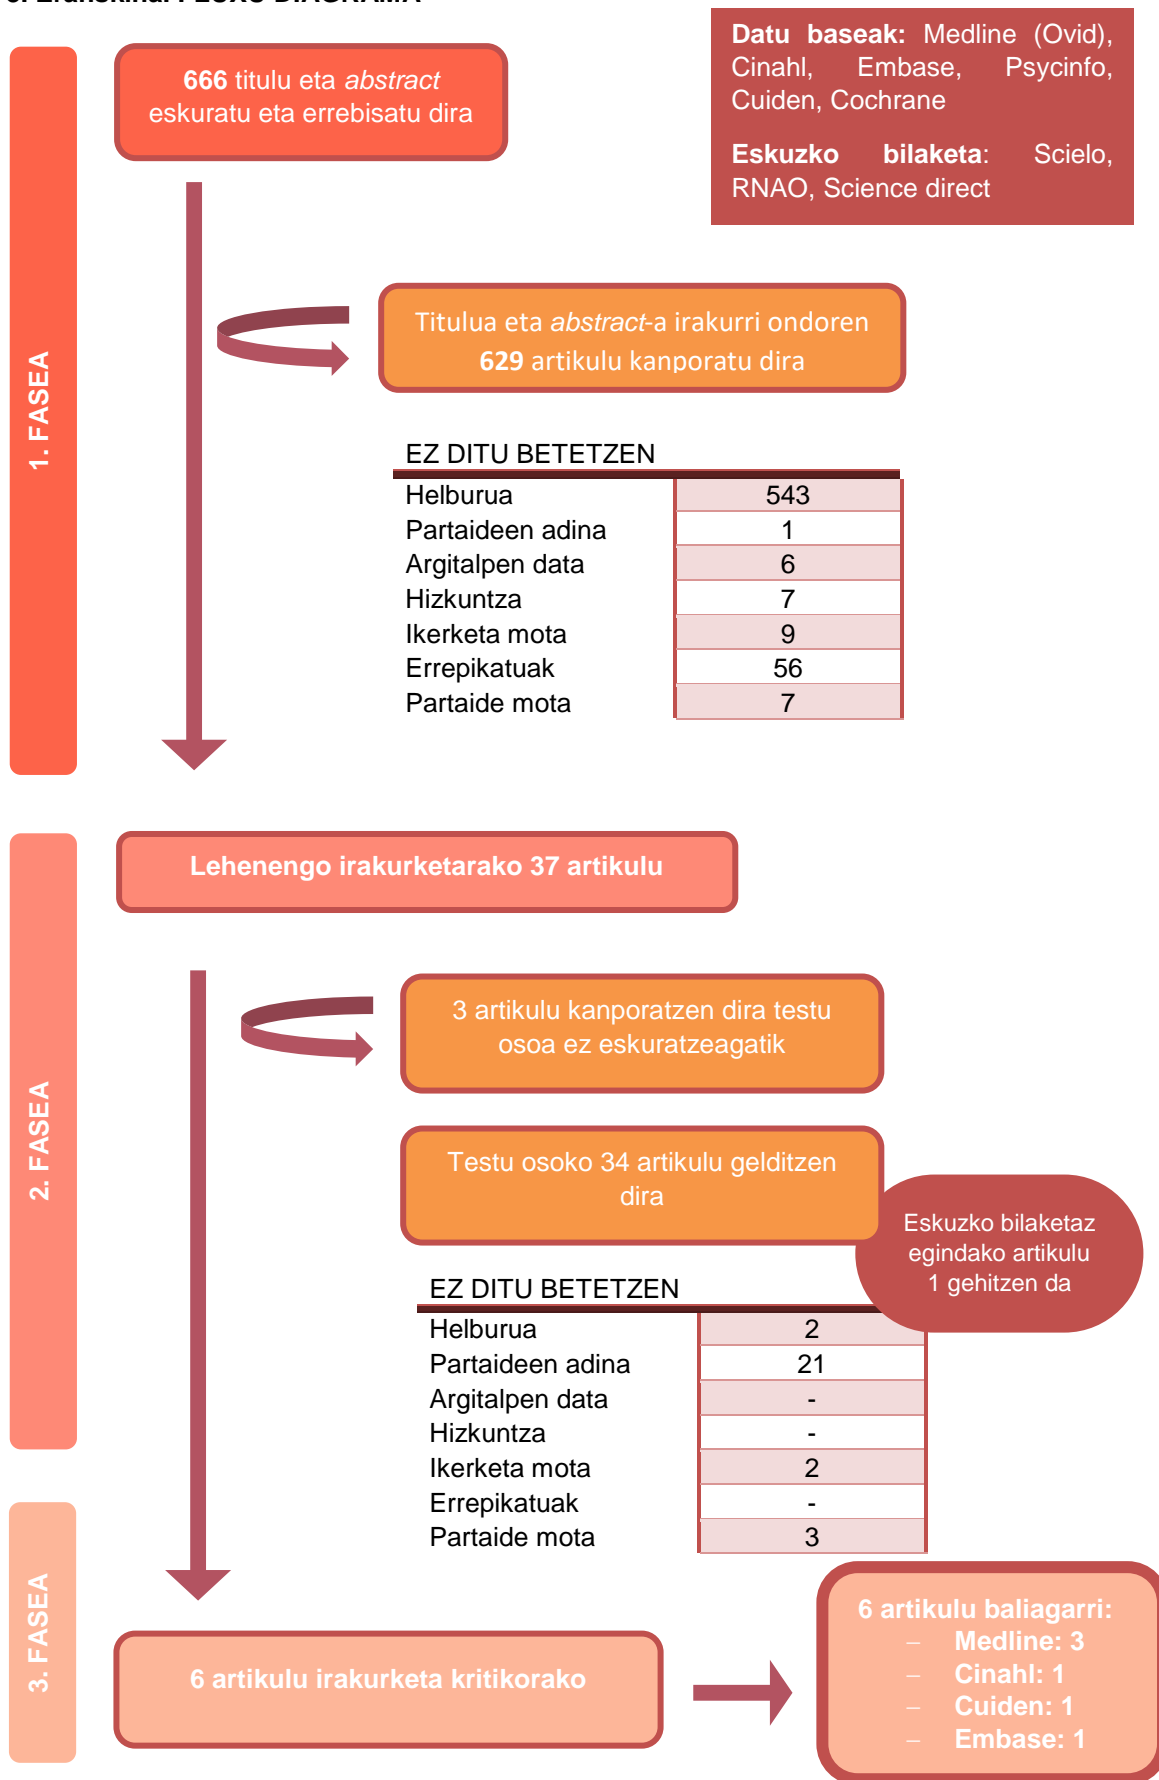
1. FASEA

666 titulu eta *abstract* eskuratu eta errebisatu dira

Datu baseak: Medline (Ovid), Cinahl, Embase, Psycinfo, Cuiden, Cochrane

Eskuzko bilaketa: Scielo, RNAO, Science direct

Titulua eta *abstract*-a irakurri ondoren 629 artikulu kanporatu dira

EZ DITU BETETZEN

| | |
|---|---|
| Helburua | 543 |
| Partaideen adina | 1 |
| Argitalpen data | 6 |
| Hizkuntza | 7 |
| Ikerketa mota | 9 |
| Errepikatuak | 56 |
| Partaide mota | 7 |

2. FASEA

Lehenengo irakurketarako 37 artikulu

3 artikulu kanporatzen dira testu osoa ez eskuratzeagatik

Testu osoko 34 artikulu gelditzen dira

Eskuzko bilaketaz egindako artikulu 1 gehitzen da

EZ DITU BETETZEN

| | |
|---|---|
| Helburua | 2 |
| Partaideen adina | 21 |
| Argitalpen data | - |
| Hizkuntza | - |
| Ikerketa mota | 2 |
| Errepikatuak | - |
| Partaide mota | 3 |

3. FASEA

6 artikulu irakurketa kritikorako

6 artikulu baliagarri:
– Medline: 3
– Cinahl: 1
– Cuiden: 1
– Embase: 1